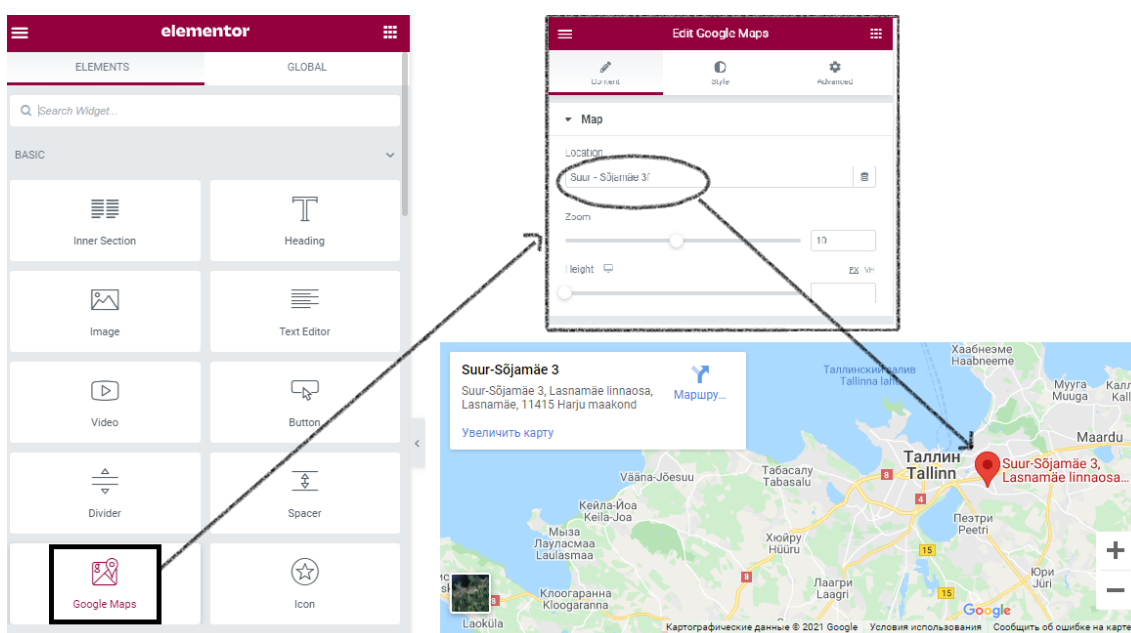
elementor

ELEMENTS GLOBAL

Search Widget...

BASIC

Inner Section
Heading
Image
Text Editor
Video
Button
Divider
Spacer
Google Maps
Icon

Edit Google Maps

Content Style Advanced

Map

Location
Suur - Sõjamäe 3

Zoom
10

Height PX VH

Suur-Sõjamäe 3
Suur-Sõjamäe 3, Lasnamäe linnaosa, Lasnamäe, 11415 Harju maakond
Маршру...
Увеличить карту

Хаабнеэме
Haabneeme
Таллинский залив
Tallinna laht
Мууга
Muuga
Маарду
Maardu
Таллин
Tallinn
Suur-Sõjamäe 3, Lasnamäe linnaosa...
Вяэна-Йыэсуу
Vääna-Jõesuu
Табасалу
Tabasalu
Кейла-Йоа
Keila-Joa
Мызе
Лаулаcмаа
Laulasmaa
Хюйру
Hüiru
Пеэтри
Peetri
Клоогаранна
Kloogaranna
Лаагри
Laagri
Юри
Jüri
Laoküla
8
15
Google
Картографические данные © 2021 Google Условия использования Сообщить об ошибке на карте